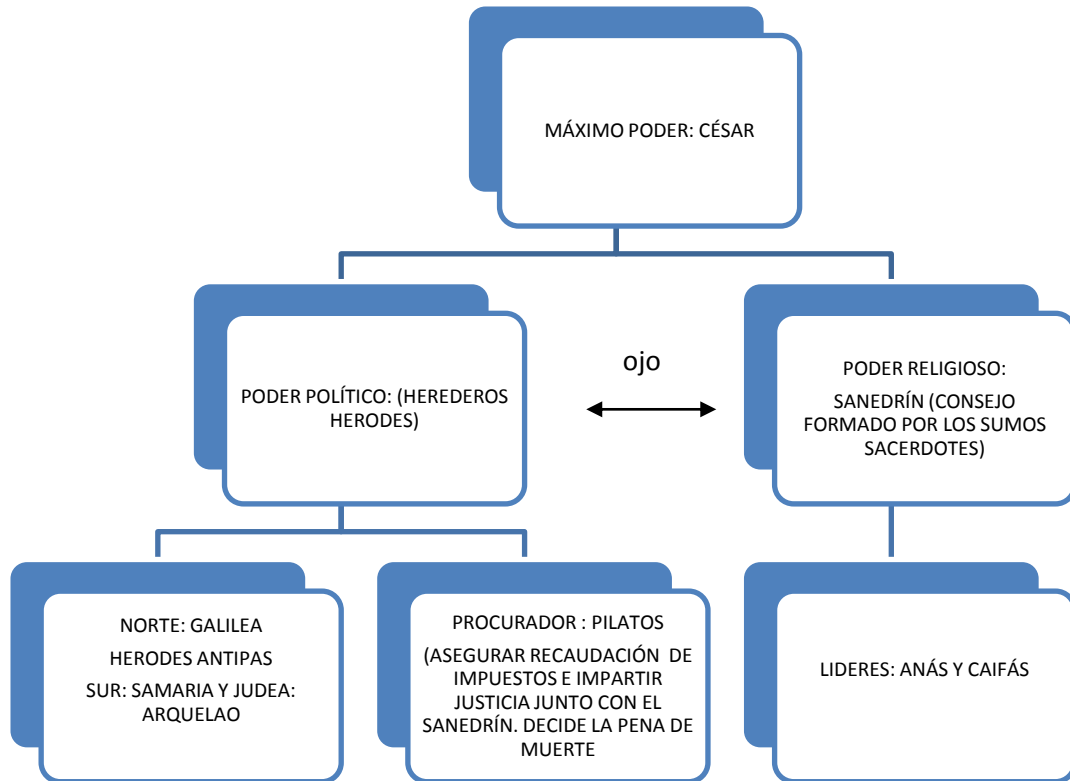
MÁXIMO PODER: CÉSAR

PODER POLÍTICO: (HEREDEROS HERODES)

ojo

PODER RELIGIOSO:

SANEDRÍN (CONSEJO FORMADO POR LOS SUMOS SACERDOTES)

NORTE: GALILEA

HERODES ANTIPAS

SUR: SAMARIA Y JUDEA: ARQUELAO

PROCURADOR : PILATOS

(ASEGURAR RECAUDACIÓN DE IMPUESTOS E IMPARTIR JUSTICIA JUNTO CON EL SANEDRÍN. DECIDE LA PENA DE MUERTE

LIDERES: ANÁS Y CAIFÁS